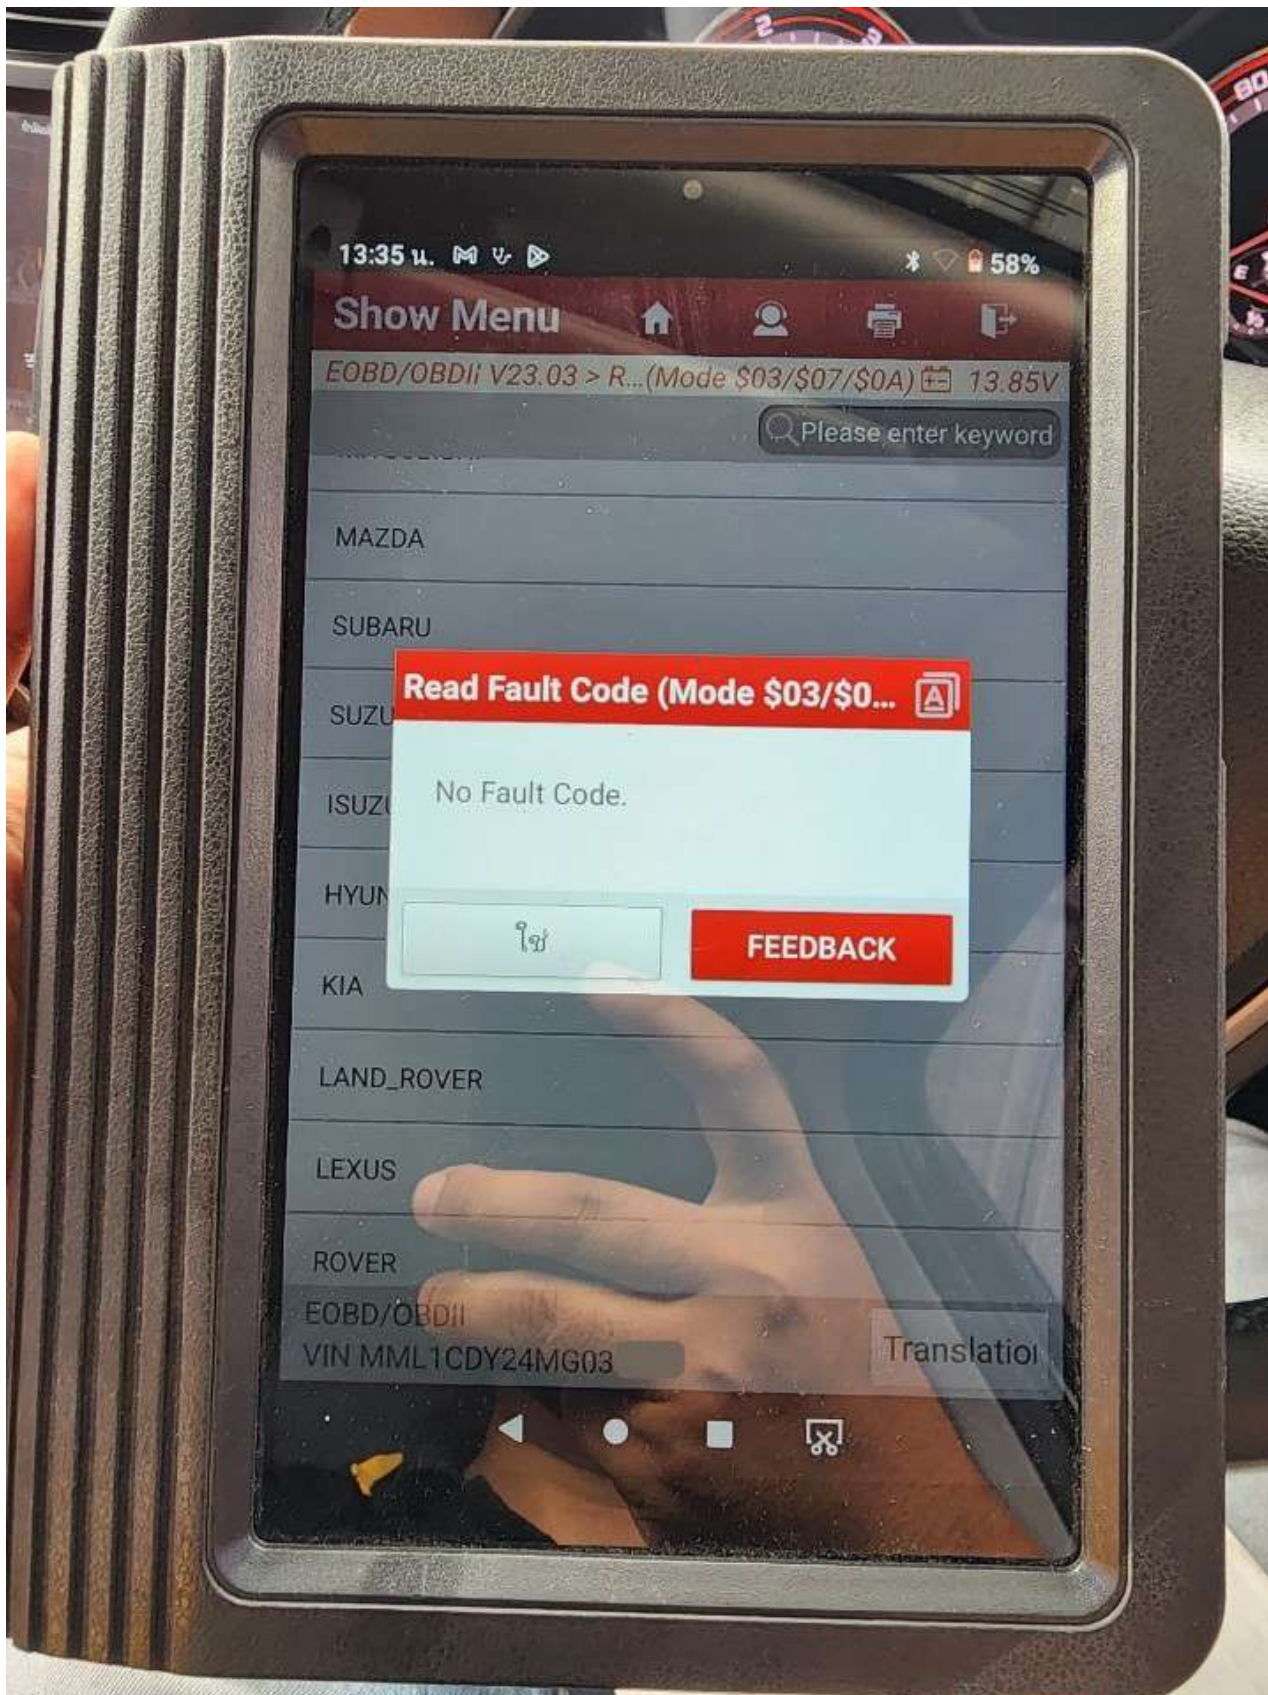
13:35 น.

58%

Show Menu

EOBD/OBDII V23.03 > R...(Mode $03/$07/$0A) 13.85V

Please enter keyword

MAZDA

SUBARU

SUZU

ISUZU

HYUN

KIA

LAND_ROVER

LEXUS

ROVER

Read Fault Code (Mode $03/$0...

No Fault Code.

ใช่

FEEDBACK

EOBD/OBDII

VIN MML1CDY24MG03

Translatio